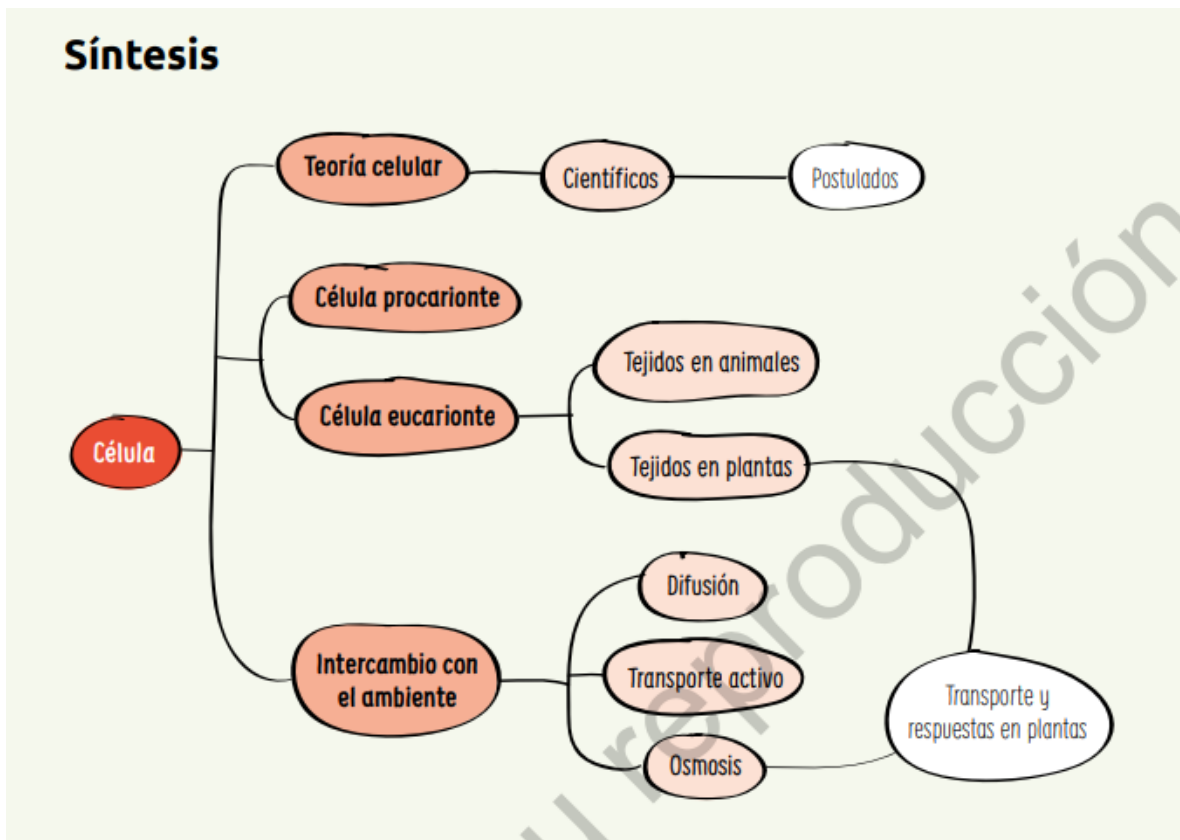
Síntesis

Célula

Teoría celular

Científicos

Postulados

Célula procarionte

Célula eucarionte

Tejidos en animales

Tejidos en plantas

Intercambio con el ambiente

Difusión

Transporte activo

Osmosis

Transporte y respuestas en plantas

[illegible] reproducción